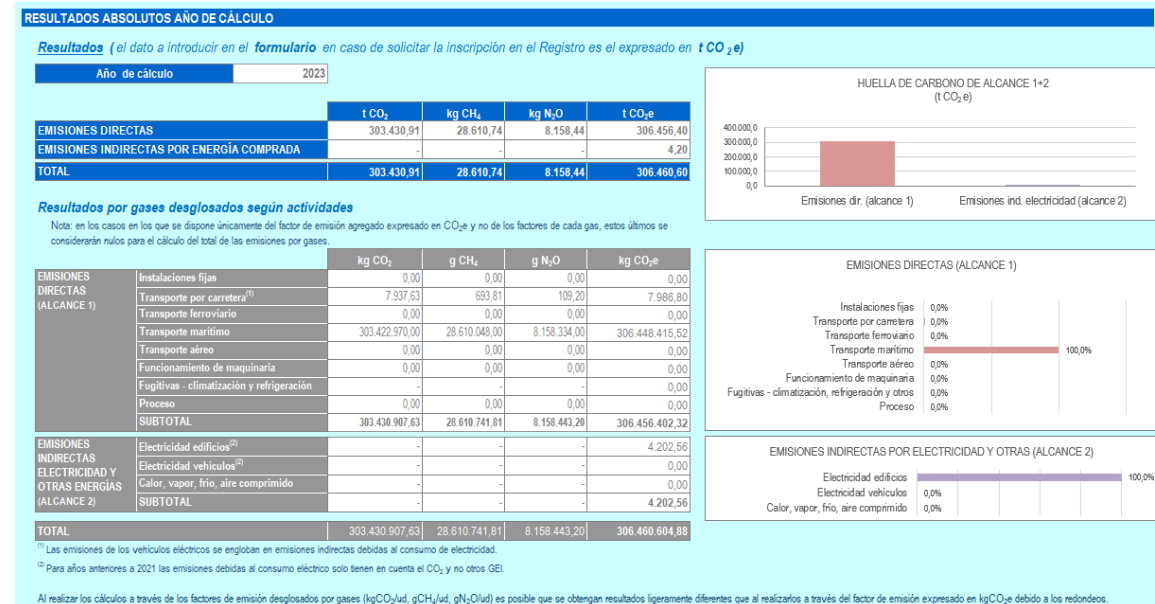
RESULTADOS ABSOLUTOS AÑO DE CÁLCULO

Resultados (el dato a introducir en el formulario en caso de solicitar la inscripción en el Registro es el expresado en $t\ CO_2e$)

| Año de cálculo | 2023 |
|---|---|

| | $t\ CO_2$ | $kg\ CH_4$ | $kg\ N_2O$ | $t\ CO_2e$ |
|---|---|---|---|---|
| EMISIONES DIRECTAS | 303.430,91 | 28.610,74 | 8.158,44 | 306.456,40 |
| EMISIONES INDIRECTAS POR ENERGÍA COMPRADA | - | - | - | 4,20 |
| TOTAL | 303.430,91 | 28.610,74 | 8.158,44 | 306.460,60 |

HUELLA DE CARBONO DE ALCANCE 1+2
($t\ CO_2e$)

400.000,0
300.000,0
200.000,0
100.000,0
0,0
Emisiones dir. (alcance 1)
Emisiones ind. electricidad (alcance 2)

Resultados por gases desglosados según actividades

Nota: en los casos en los que se dispone únicamente del factor de emisión agregado expresado en $CO_2e$ y no de los factores de cada gas, estos últimos se considerarán nulos para el cálculo del total de las emisiones por gases.

| | | $kg\ CO_2$ | $g\ CH_4$ | $g\ N_2O$ | $kg\ CO_2e$ |
|---|---|---|---|---|---|
| EMISIONES DIRECTAS (ALCANCE 1) | Instalaciones fijas | 0,00 | 0,00 | 0,00 | 0,00 |
| | Transporte por carretera$^{(1)}$ | 7.937,63 | 693,81 | 109,20 | 7.986,80 |
| | Transporte ferroviario | 0,00 | 0,00 | 0,00 | 0,00 |
| | Transporte marítimo | 303.422.970,00 | 28.610.048,00 | 8.158.334,00 | 306.448.415,52 |
| | Transporte aéreo | 0,00 | 0,00 | 0,00 | 0,00 |
| | Funcionamiento de maquinaria | 0,00 | 0,00 | 0,00 | 0,00 |
| | Fugitivas - climatización y refrigeración | - | - | - | 0,00 |
| | Proceso | 0,00 | 0,00 | 0,00 | 0,00 |
| | SUBTOTAL | 303.430.907,63 | 28.610.741,81 | 8.158.443,20 | 306.456.402,32 |
| EMISIONES INDIRECTAS ELECTRICIDAD Y OTRAS ENERGÍAS (ALCANCE 2) | Electricidad edificios$^{(2)}$ | - | - | - | 4.202,56 |
| | Electricidad vehículos$^{(2)}$ | - | - | - | 0,00 |
| | Calor, vapor, frío, aire comprimido | - | - | - | 0,00 |
| | SUBTOTAL | - | - | - | 4.202,56 |
| TOTAL | | 303.430.907,63 | 28.610.741,81 | 8.158.443,20 | 306.460.604,88 |

EMISIONES DIRECTAS (ALCANCE 1)

Instalaciones fijas 0,0%
Transporte por carretera 0,0%
Transporte ferroviario 0,0%
Transporte marítimo 100,0%
Transporte aéreo 0,0%
Funcionamiento de maquinaria 0,0%
Fugitivas - climatización, refrigeración y otros 0,0%
Proceso 0,0%

EMISIONES INDIRECTAS POR ELECTRICIDAD Y OTRAS (ALCANCE 2)

Electricidad edificios 100,0%
Electricidad vehículos 0,0%
Calor, vapor, frío, aire comprimido 0,0%

$^{(1)}$ Las emisiones de los vehículos eléctricos se engloban en emisiones indirectas debidas al consumo de electricidad.

$^{(2)}$ Para años anteriores a 2021 las emisiones debidas al consumo eléctrico solo tienen en cuenta el $CO_2$ y no otros GEI.

Al realizar los cálculos a través de los factores de emisión desglosados por gases ($kgCO_2$/ud, $gCH_4$/ud, $gN_2O$/ud) es posible que se obtengan resultados ligeramente diferentes que al realizarlos a través del factor de emisión expresado en $kgCO_2e$ debido a los redondeos.